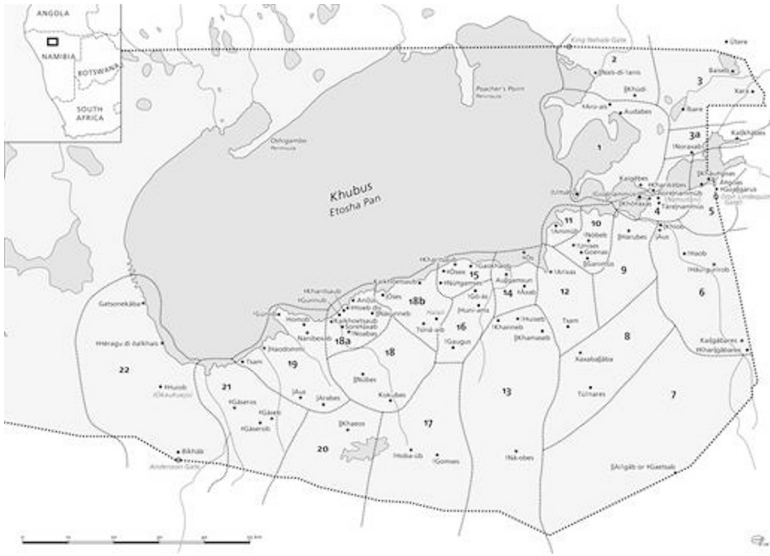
ANGOLA
NAMIBIA
BOTSWANA
SOUTH AFRICA

King Nehale Gate
Ûtere
2
‖Nab-di-tanis
‖Khûdi
3
Basels
Karo
!Aro-ais
Audabes
‖gare
Poacher's Point Peninsula
Oshigambo Peninsula
1
3a
!Noraxab
Ka‖khabes
Khubus
Etosha Pan
Kaigêbes
!Kharâdes
!Goreb
Taranammub
4
5
!Ui‖hais
!Khoxaub
!Aob
11
10
!Nobeb
!Ui
9
!Harubes
!Aus
!Haob
6
!Khamisaub
!Oses
15
!Nu‖games
Aubgamus
!Ui
Uriras
!Gô-ais
14
!Aoab
12
Gatsonekâba
!Gunnub
Anôus
!Oses
18b
Karkhowitsaub
Sorekhaob
!Noabes
!Gnare
Homob
Nanibeseb
18a
16
Tsam
8
!Haodomm
18
!Gaugus
!Khanneb
!Khamaseb
Kaxaloâbes
Kai‖gâbares
22
‖Heragu di ‖aikhais
19
!Nubes
21
!Aus
!Arabes
Kokubes
13
Tsînares
7
!Gaseros
!Gasob
!Khaeos
17
20
Bikhab
Anderson Gate
!Hoba-ob
!Gomses
!Nâ-obes
‖Ari‖gab or !Gaetsab